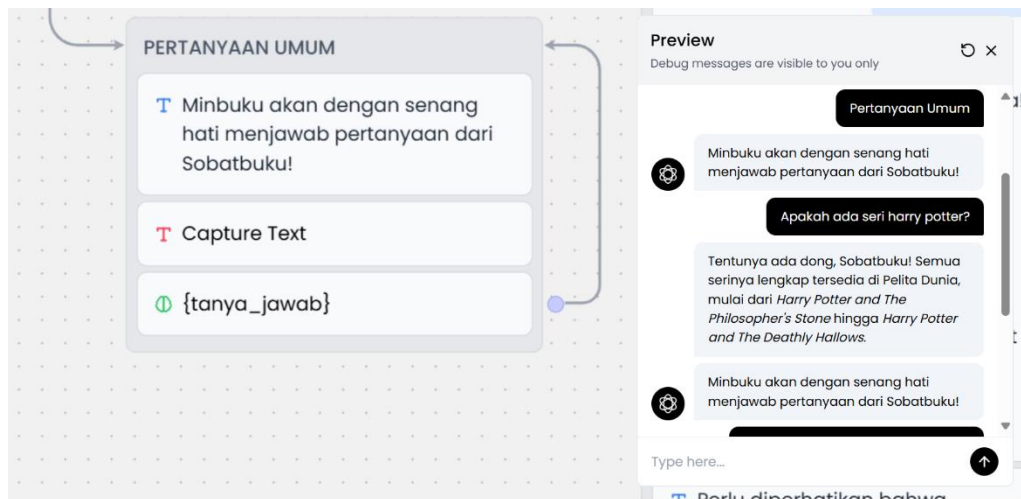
PERTANYAAN UMUM

Minbuku akan dengan senang hati menjawab pertanyaan dari Sobatbuku!

Capture Text

{tanya_jawab}

Preview

Debug messages are visible to you only

Pertanyaan Umum

Minbuku akan dengan senang hati menjawab pertanyaan dari Sobatbuku!

Apakah ada seri harry potter?

Tentunya ada dong, Sobatbuku! Semua serinya lengkap tersedia di Pelita Dunia, mulai dari *Harry Potter and The Philosopher's Stone* hingga *Harry Potter and The Deathly Hallows*.

Minbuku akan dengan senang hati menjawab pertanyaan dari Sobatbuku!

Type here...

Perlu diperhatikan bahwa